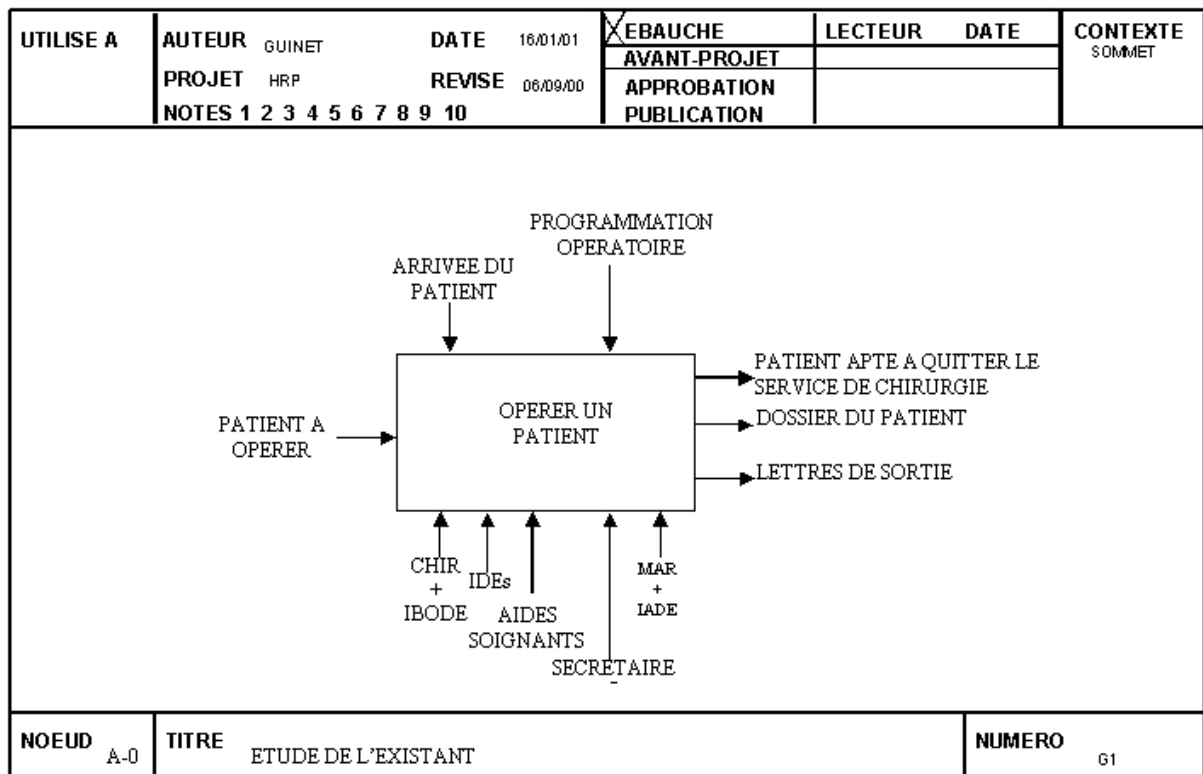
| UTILISE A | AUTEUR GUINET | DATE 16/01/01 | X EBAUCHE | LECTEUR | DATE | CONTEXTE SOMMET |
|---|---|---|---|---|---|---|
| | PROJET HRP | REVISE 06/09/00 | AVANT-PROJET | | | |
| | NOTES 1 2 3 4 5 6 7 8 9 10 | | APPROBATION | | | |
| | | | PUBLICATION | | | |

PROGRAMMATION OPERATOIRE

ARRIVEE DU PATIENT

PATIENT A OPERER

OPERER UN PATIENT

PATIENT APTE A QUITTER LE SERVICE DE CHIRURGIE

DOSSIER DU PATIENT

LETTRES DE SORTIE

CHIR + IBODE

IDEs

AIDES SOIGNANTS

SECRETAIRE

MAR + IADE

| NOEUD A-0 | TITRE ETUDE DE L'EXISTANT | NUMERO G1 |
|---|---|---|